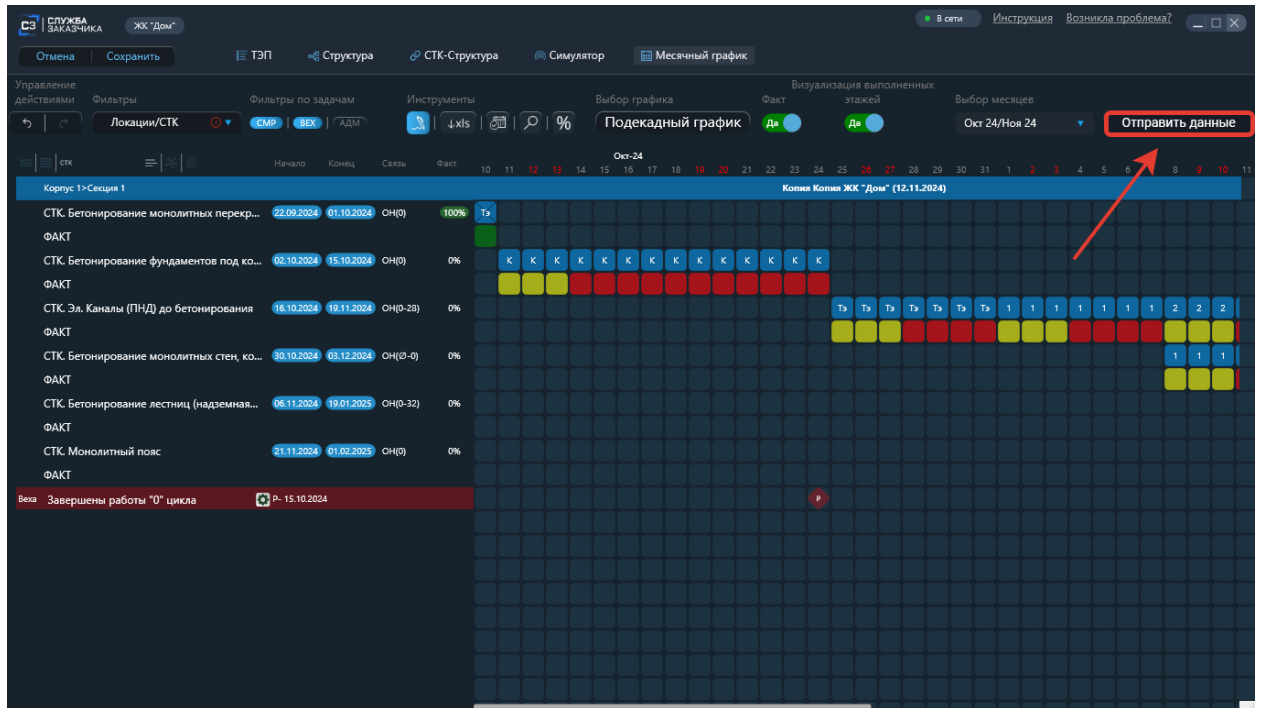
СЗ СЛУЖБА ЗАКАЗЧИКА ЖК "Дом"

В сети Инструкция Возникла проблема?

Отмена Сохранить ТЭП Структура СТК-Структура Симулятор Месячный график

Управление действиями Фильтры Фильтры по задачам Инструменты Выбор графика Визуализация выполненных Факт этажей Выбор месяцев

Локации/СТК СМР ВЕХ АДМ ↓xls % Подекадный график Да Да Окт 24/Ноя 24 Отправить данные

СТК Начало Конец Связь Факт

Окт-24

10 11 12 13 14 15 16 17 18 19 20 21 22 23 24 25 26 27 28 29 30 31 1 2 3 4 5 6 7 8 9 10 11

Корпус 1>Секция 1 Копия Копия ЖК "Дом" (12.11.2024)

| СТК | Начало | Конец | Связь | Факт |
|---|---|---|---|---|
| СТК. Бетонирование монолитных перекр... | 22.09.2024 | 01.10.2024 | ОН(0) | 100% |
| ФАКТ | | | | |
| СТК. Бетонирование фундаментов под ко... | 02.10.2024 | 15.10.2024 | ОН(0) | 0% |
| ФАКТ | | | | |
| СТК. Эл. Каналы (ПНД) до бетонирования | 16.10.2024 | 19.11.2024 | ОН(0-28) | 0% |
| ФАКТ | | | | |
| СТК. Бетонирование монолитных стен, ко... | 30.10.2024 | 03.12.2024 | ОН(Ø-0) | 0% |
| ФАКТ | | | | |
| СТК. Бетонирование лестниц (надземная... | 06.11.2024 | 19.01.2025 | ОН(0-32) | 0% |
| ФАКТ | | | | |
| СТК. Монолитный пояс | 21.11.2024 | 01.02.2025 | ОН(0) | 0% |
| ФАКТ | | | | |

Тэ

К К К К К К К К К К К К К К К

Тэ Тэ Тэ Тэ Тэ Тэ Тэ 1 1 1 1 1 1 1 2 2 2

1 1 1

Веха Завершены работы "0" цикла Р- 15.10.2024 Р